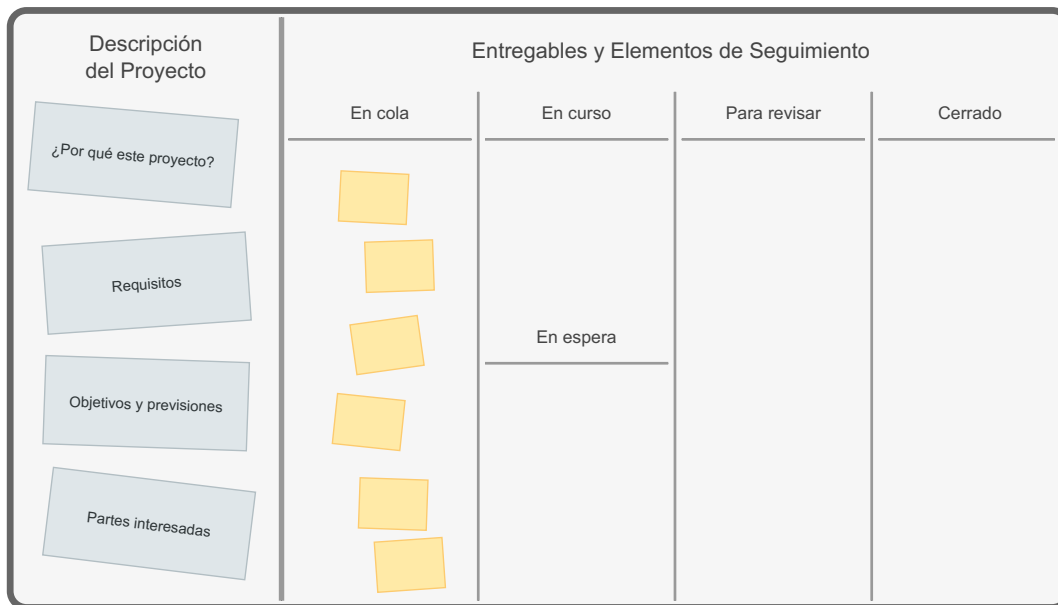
Descripción del Proyecto

¿Por qué este proyecto?

Requisitos

Objetivos y previsiones

Partes interesadas

Entregables y Elementos de Seguimiento

| En cola | En curso | Para revisar | Cerrado |
|---|---|---|---|
| | En espera | | |